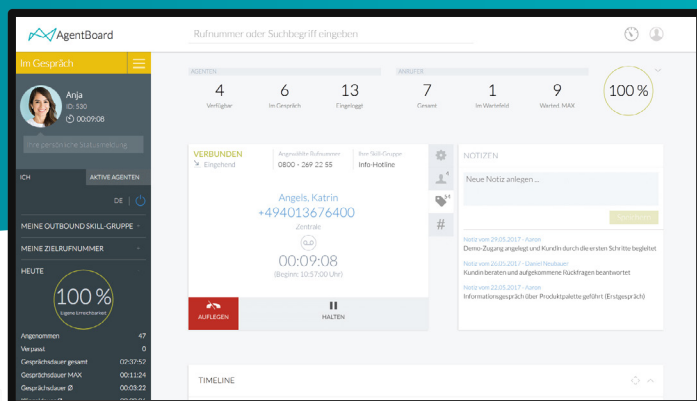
AgentBoard

Rufnummer oder Suchbegriff eingeben

Im Gespräch

Anja
ID: 530
00:09:08

Ihre persönliche Statusmeldung

ICH

AKTIVE AGENTEN

DE

MEINE OUTBOUND SKILL-GRUPPE

MEINE ZIELRUFNUMMER

HEUTE

100 %
Eigene Erreichbarkeit

| | |
|---|---|
| Angenommen | 47 |
| Verpasst | 0 |
| Gesprächsdauer gesamt | 02:37:57 |
| Gesprächsdauer MAX | 00:11:24 |
| Gesprächsdauer Ø | 00:03:22 |

AGENTEN

4
Verfügbar

6
Im Gespräch

13
Eingeloggt

ANRUFER

7
Gesamt

1
Im Wartefeld

9
Wartezeit MAX

100 %

VERBUNDEN
Eingehend

Angewählte Rufnummer
0800 - 269 22 55

Ihre Skill-Gruppe
Info-Hotline

Angels, Katrin
+494013676400
Zentrale

00:09:08
(Beginn: 10:57:00 Uhr)

AUFLEGEN

HALTEN

4

14

#

NOTIZEN

Neue Notiz anlegen ...

Speichern

Notiz vom 29.05.2017 - Aaron
Demo-Zugang angelegt und Kundin durch die ersten Schritte begleitet

Notiz vom 26.05.2017 - Daniel Neubauer
Kundin beraten und aufgekommene Rückfragen beantwortet

Notiz vom 22.05.2017 - Aaron
Informationsgespräch über Produktpalette geführt (Erstgespräch)

TIMELINE